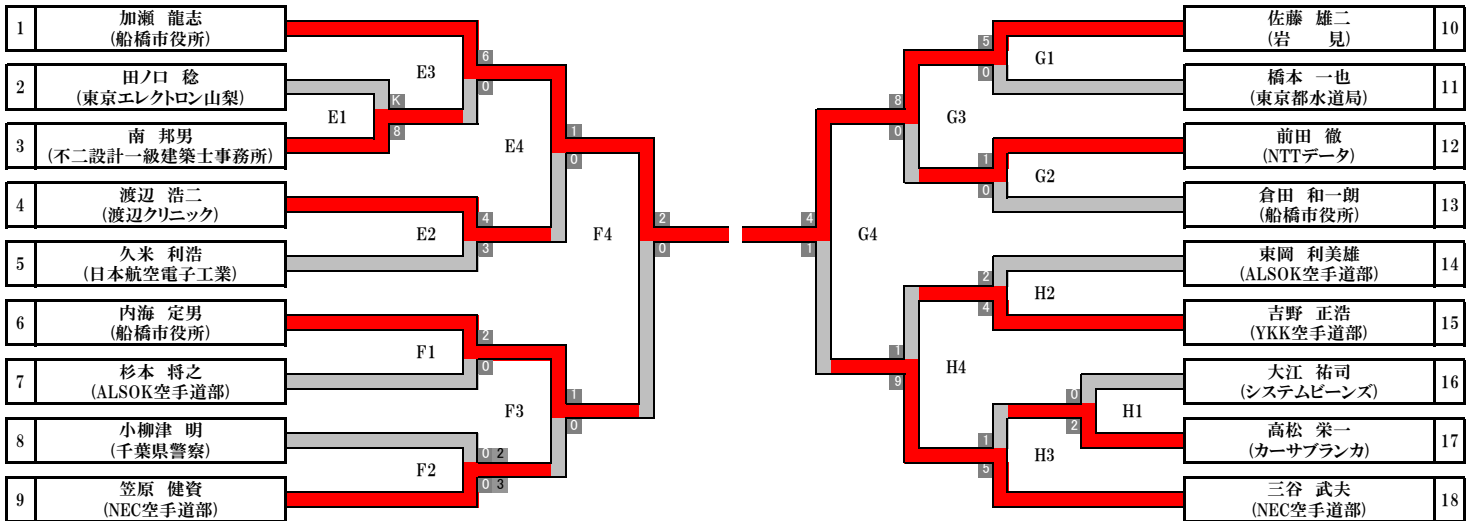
1 加瀬 龍志 (船橋市役所)
2 田ノ口 稔 (東京エレクトロン山梨)
3 南 邦男 (不二設計一級建築士事務所)
4 渡辺 浩二 (渡辺クリニック)
5 久米 利浩 (日本航空電子工業)
6 内海 定男 (船橋市役所)
7 杉本 将之 (ALSOK空手道部)
8 小柳津 明 (千葉県警察)
9 笠原 健資 (NEC空手道部)

E1 K 8
E3 6 0
E4 1 0
E2 4 3
F4 2 0
F1 2 0
F3 1 0
F2 0 2 0 3

G4 4 1
G3 8 0
G1 5 0
G2 1 0
H4 1 9
H2 2 4
H3 1 5
H1 0 2

10 佐藤 雄二 (岩 見)
11 橋本 一也 (東京都水道局)
12 前田 徹 (NTTデータ)
13 倉田 和一朗 (船橋市役所)
14 東岡 利美雄 (ALSOK空手道部)
15 吉野 正浩 (YKK空手道部)
16 大江 祐司 (システムビーンズ)
17 高松 栄一 (カーサブランカ)
18 三谷 武夫 (NEC空手道部)